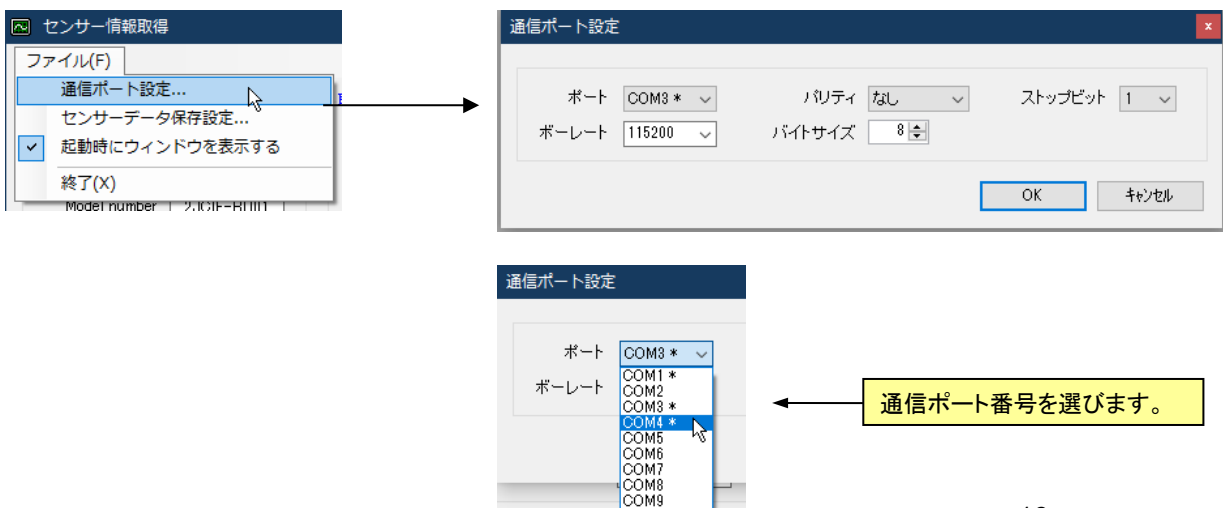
センサー情報取得

ファイル(F)

通信ポート設定...

センサーデータ保存設定...

起動時にウィンドウを表示する

終了(X)

Model number | 2JCIE-BU01

通信ポート設定

x

ポート COM3 *

パリティ なし

ストップビット 1

ボーレート 115200

バイトサイズ 8

OK

キャンセル

通信ポート設定

ポート COM3 *

ボーレート

COM1 *
COM2
COM3 *
COM4 *
COM5
COM6
COM7
COM8
COM9

通信ポート番号を選びます。